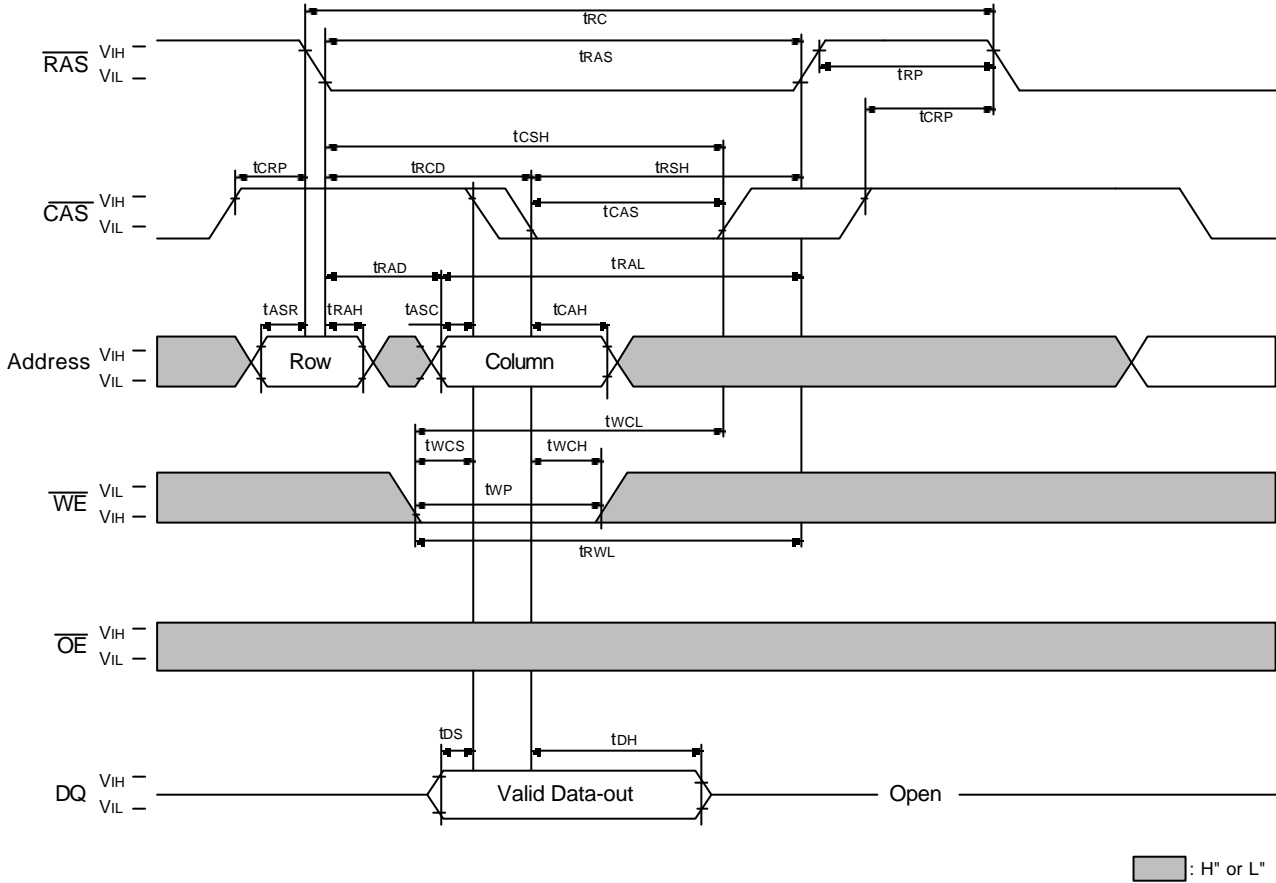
$t_{RC}$
$\overline{RAS}$ $V_{IH}$ –
$V_{IL}$ –
$t_{RAS}$
$t_{RP}$
$t_{CRP}$
$t_{CSH}$
$t_{CRP}$
$t_{RCD}$
$t_{RSH}$
$\overline{CAS}$ $V_{IH}$ –
$V_{IL}$ –
$t_{CAS}$
$t_{RAD}$
$t_{RAL}$
$t_{ASR}$
$t_{RAH}$
$t_{ASC}$
$t_{CAH}$
Address $V_{IH}$ –
$V_{IL}$ –
Row
Column
$t_{WCL}$
$t_{WCS}$
$t_{WCH}$
$\overline{WE}$ $V_{IL}$ –
$V_{IH}$ –
$t_{WP}$
$t_{RWL}$
$\overline{OE}$ $V_{IH}$ –
$V_{IL}$ –
$t_{DS}$
$t_{DH}$
DQ $V_{IH}$ –
$V_{IL}$ –
Valid Data-out
Open
: H" or L"